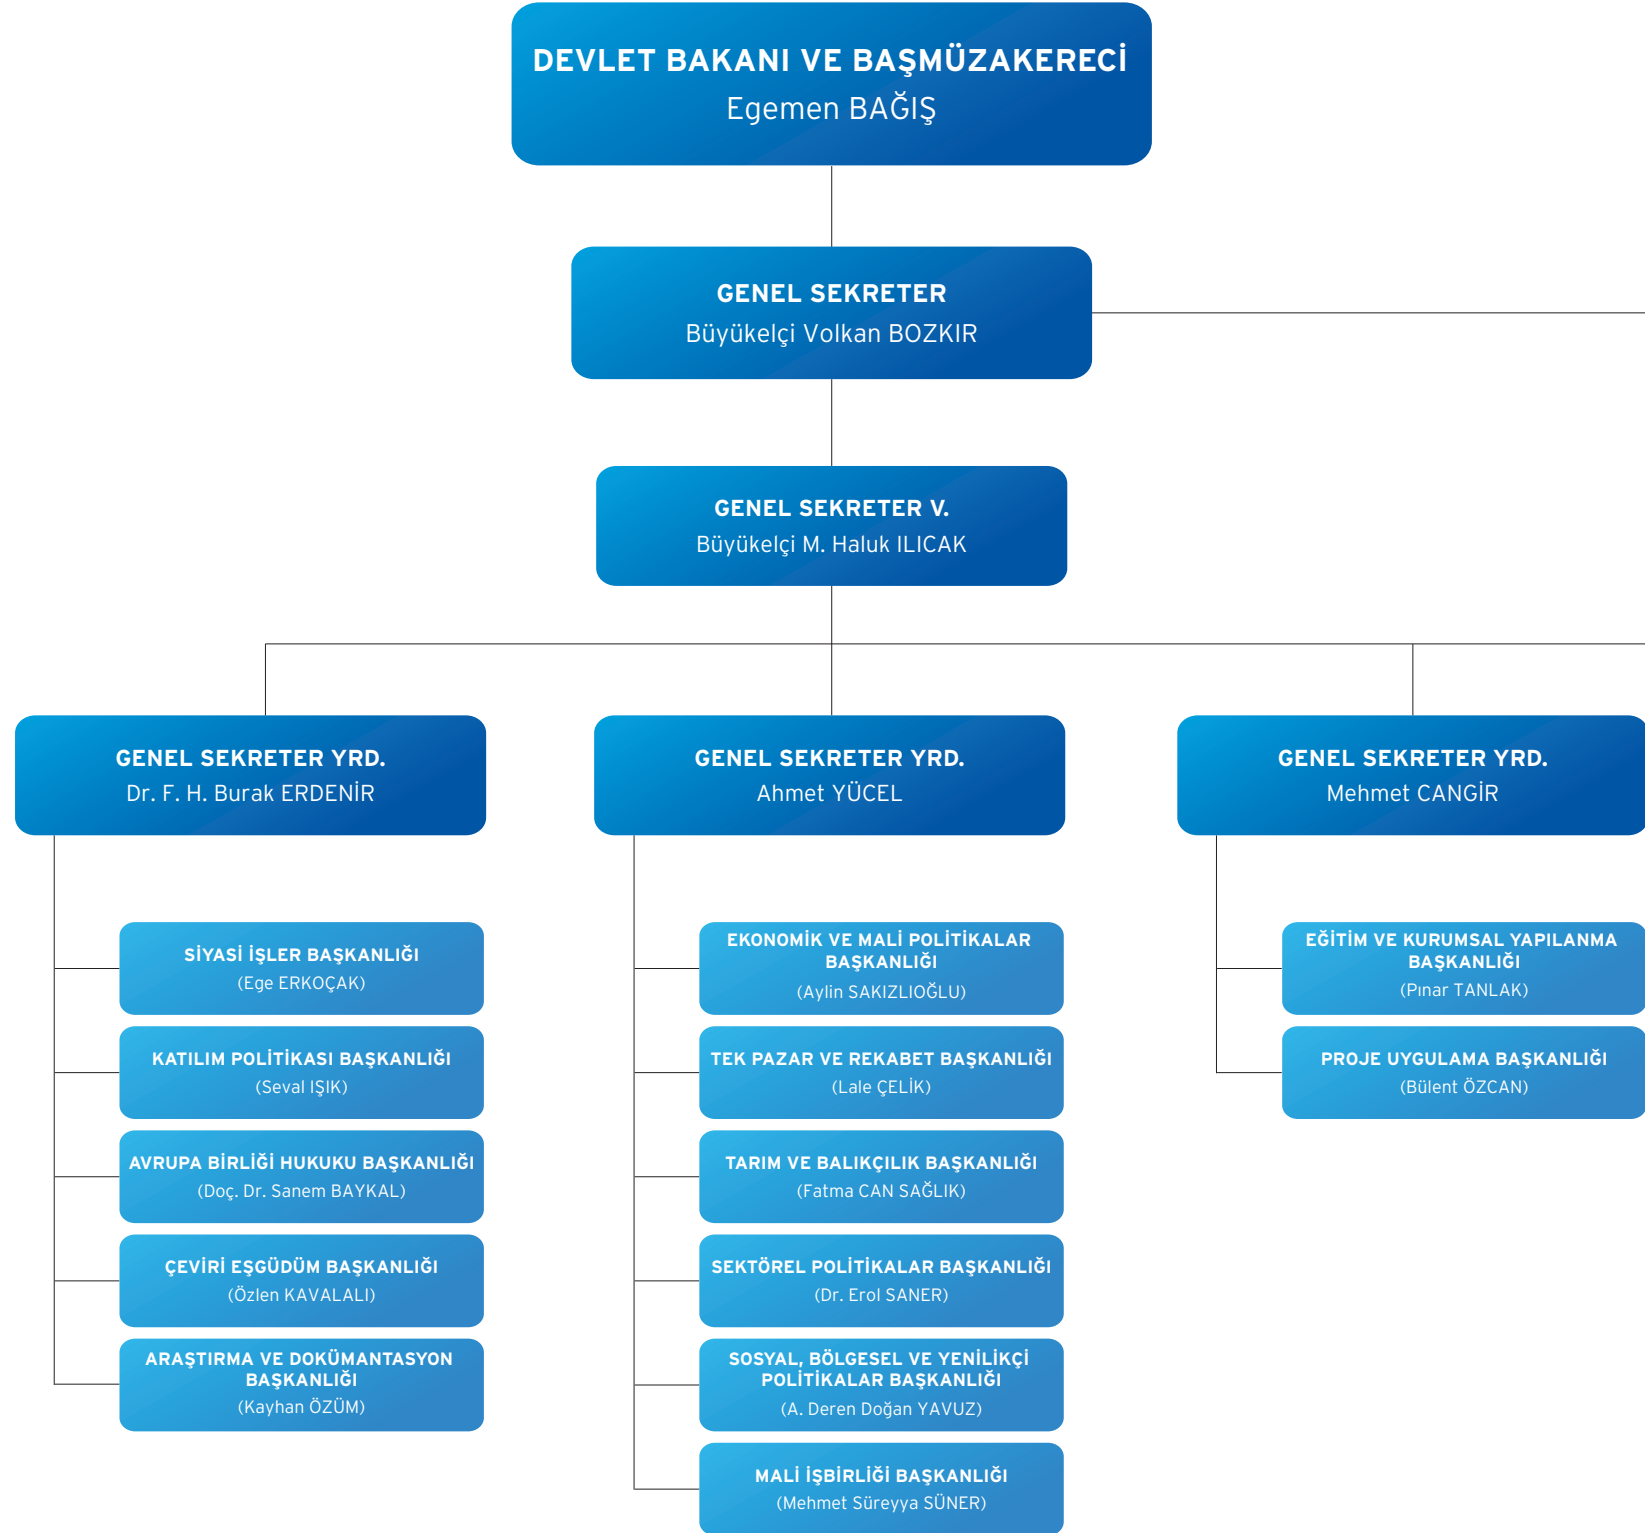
DEVLET BAKANI VE BAŞMÜZAKERECİ
Egemen BAĞIŞ

GENEL SEKRETER
Büyükelçi Volkan BOZKIR

GENEL SEKRETER V.
Büyükelçi M. Haluk ILICAK

GENEL SEKRETER YRD.
Dr. F. H. Burak ERDENİR

SİYASİ İŞLER BAŞKANLIĞI
(Ege ERKOÇAK)

KATILIM POLİTİKASI BAŞKANLIĞI
(Seval IŞIK)

AVRUPA BİRLİĞİ HUKUKU BAŞKANLIĞI
(Doç. Dr. Sanem BAYKAL)

ÇEVİRİ EŞGÜDÜM BAŞKANLIĞI
(Özlen KAVALALI)

ARAŞTIRMA VE DOKÜMANTASYON BAŞKANLIĞI
(Kayhan ÖZÜM)

GENEL SEKRETER YRD.
Ahmet YÜCEL

EKONOMİK VE MALİ POLİTİKALAR BAŞKANLIĞI
(Aylin SAKIZLIOĞLU)

TEK PAZAR VE REKABET BAŞKANLIĞI
(Lale ÇELİK)

TARIM VE BALIKÇILIK BAŞKANLIĞI
(Fatma CAN SAĞLIK)

SEKTÖREL POLİTİKALAR BAŞKANLIĞI
(Dr. Erol SANER)

SOSYAL, BÖLGESEL VE YENİLİKÇİ POLİTİKALAR BAŞKANLIĞI
(A. Deren Doğan YAVUZ)

MALİ İŞBİRLİĞİ BAŞKANLIĞI
(Mehmet Süreyya SÜNER)

GENEL SEKRETER YRD.
Mehmet CANGİR

EĞİTİM VE KURUMSAL YAPILANMA BAŞKANLIĞI
(Pınar TANLAK)

PROJE UYGULAMA BAŞKANLIĞI
(Bülent ÖZCAN)